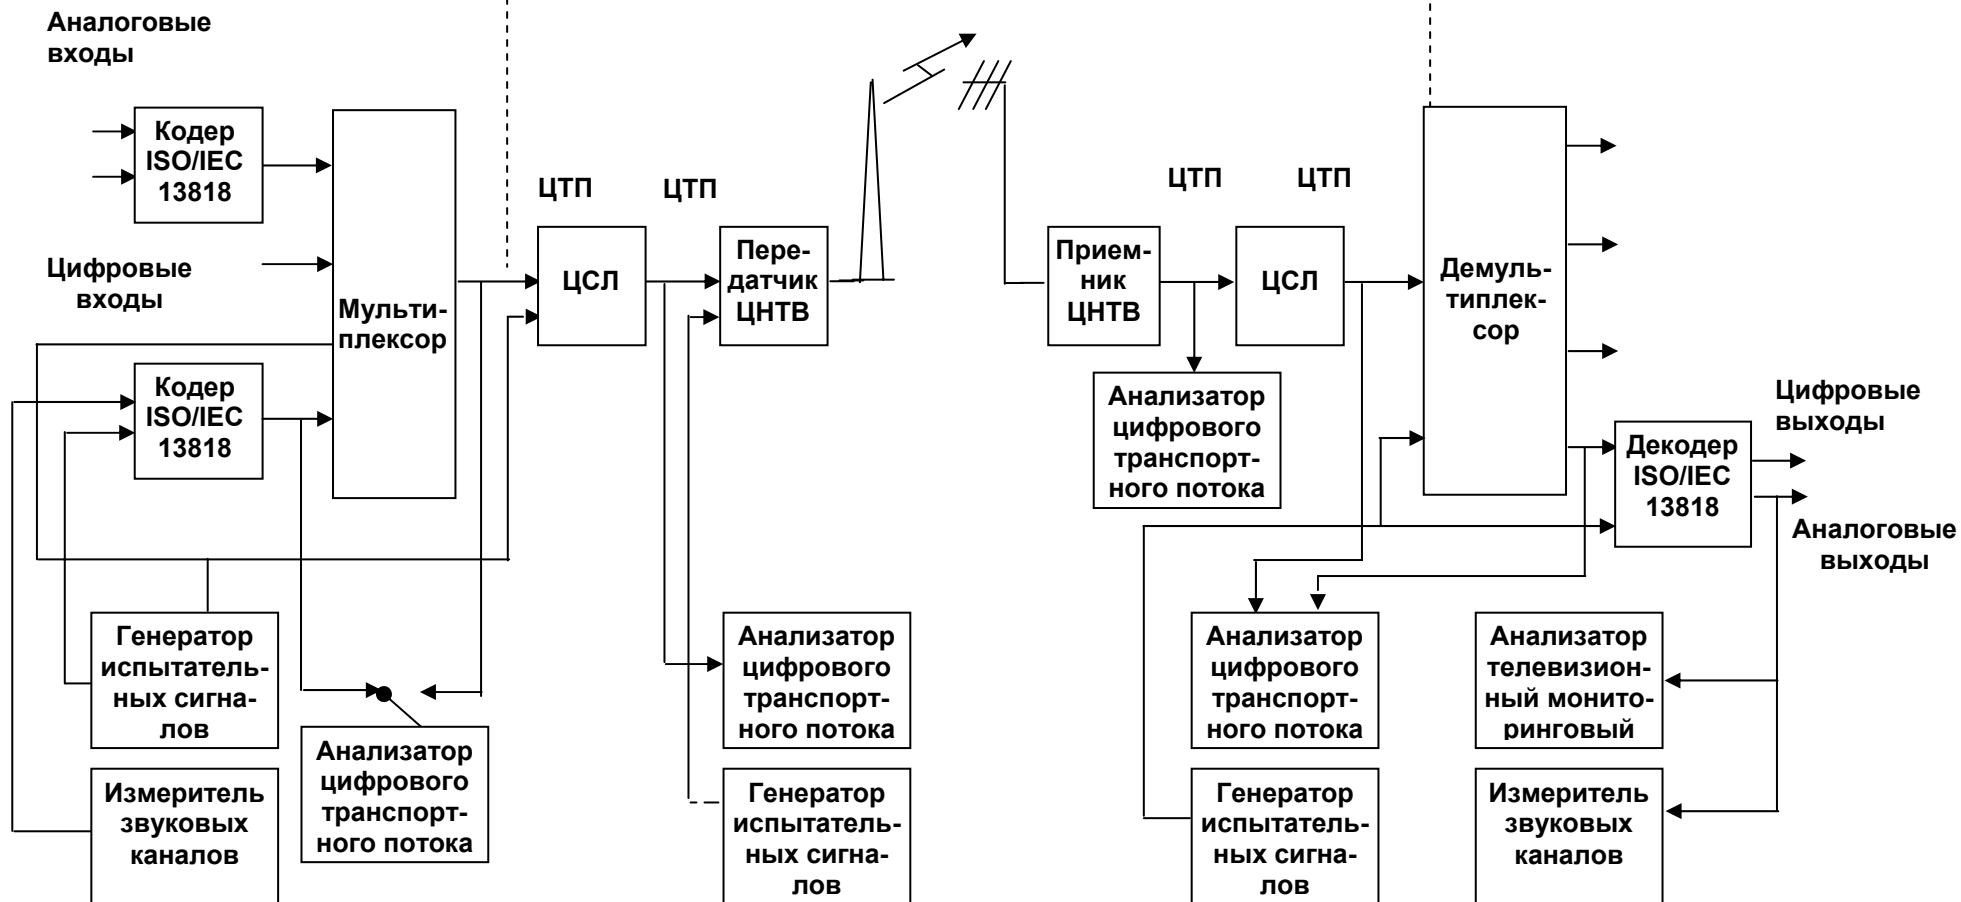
Аналоговые входы

Кодер ISO/IEC 13818

Цифровые входы

Мультиплексор

Кодер ISO/IEC 13818

ЦТП

ЦТП

ЦСЛ

Передатчик ЦНТВ

Генератор испытательных сигналов

Анализатор цифрового транспортного потока

Измеритель звуковых каналов

Анализатор цифрового транспортного потока

Генератор испытательных сигналов

ЦТП

ЦТП

Приемник ЦНТВ

ЦСЛ

Демультиплексор

Анализатор цифрового транспортного потока

Цифровые выходы

Декодер ISO/IEC 13818

Аналоговые выходы

Анализатор цифрового транспортного потока

Анализатор телевизионный мониторинговый

Генератор испытательных сигналов

Измеритель звуковых каналов